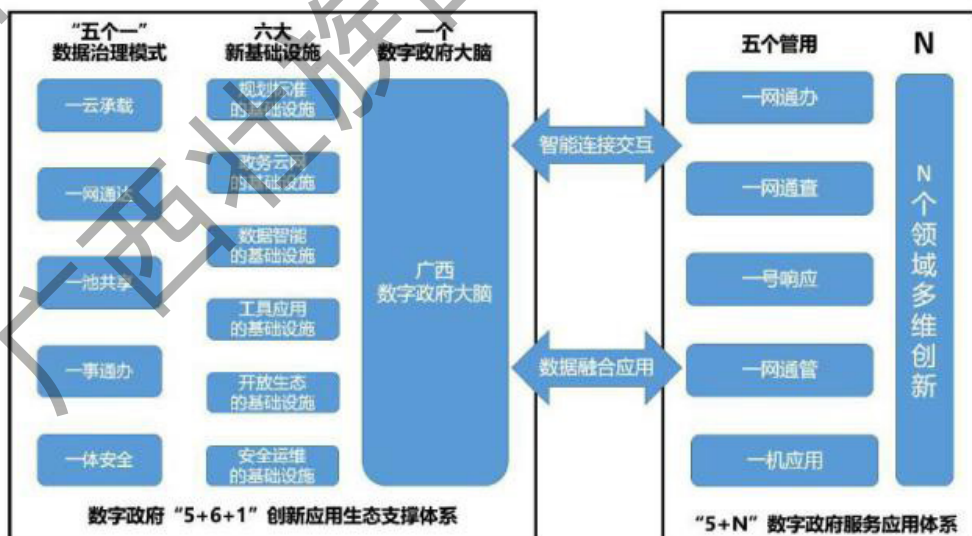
“五个一”
数据治理模式

一云承载

一网通达

一池共享

一事通办

一体安全

六大
新基础设施

规划标准
的基础设施

政务云网
的基础设施

数据智能
的基础设施

工具应用
的基础设施

开放生态
的基础设施

安全运维
的基础设施

一个
数字政府大脑

广西
数字政府大脑

数字政府“5+6+1”创新应用生态支撑体系

智能连接交互

数据融合应用

五个管用

一网通办

一网通查

一号响应

一网通管

一机应用

N

N个领域多维创新

“5+N”数字政府服务应用体系

广西壮族